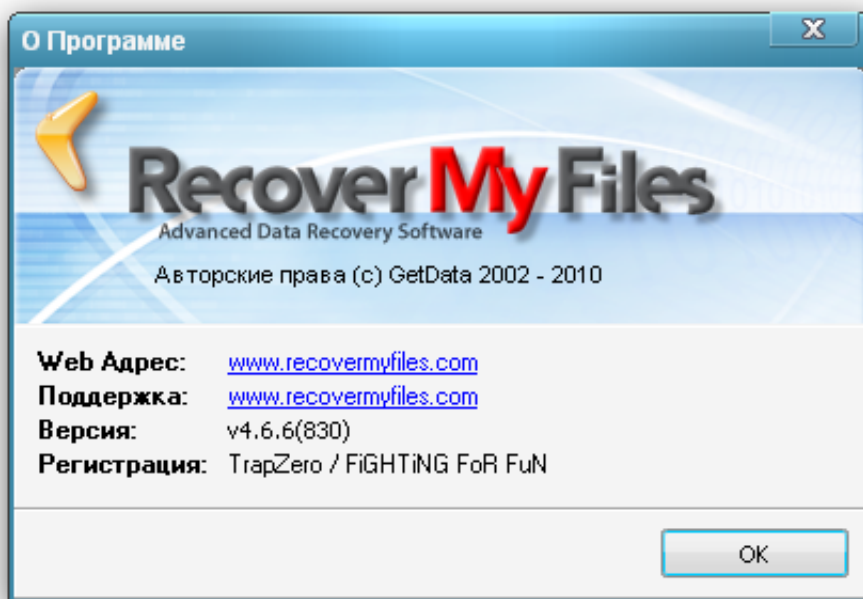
О Программе

Recover My Files
Advanced Data Recovery Software

Авторские права (c) GetData 2002 - 2010

| | |
|---|---|
| Web Адрес: | www.recovermyfiles.com |
| Поддержка: | www.recovermyfiles.com |
| Версия: | v4.6.6(830) |
| Регистрация: | TrapZero / FiGHTiNG FoR FuN |

OK